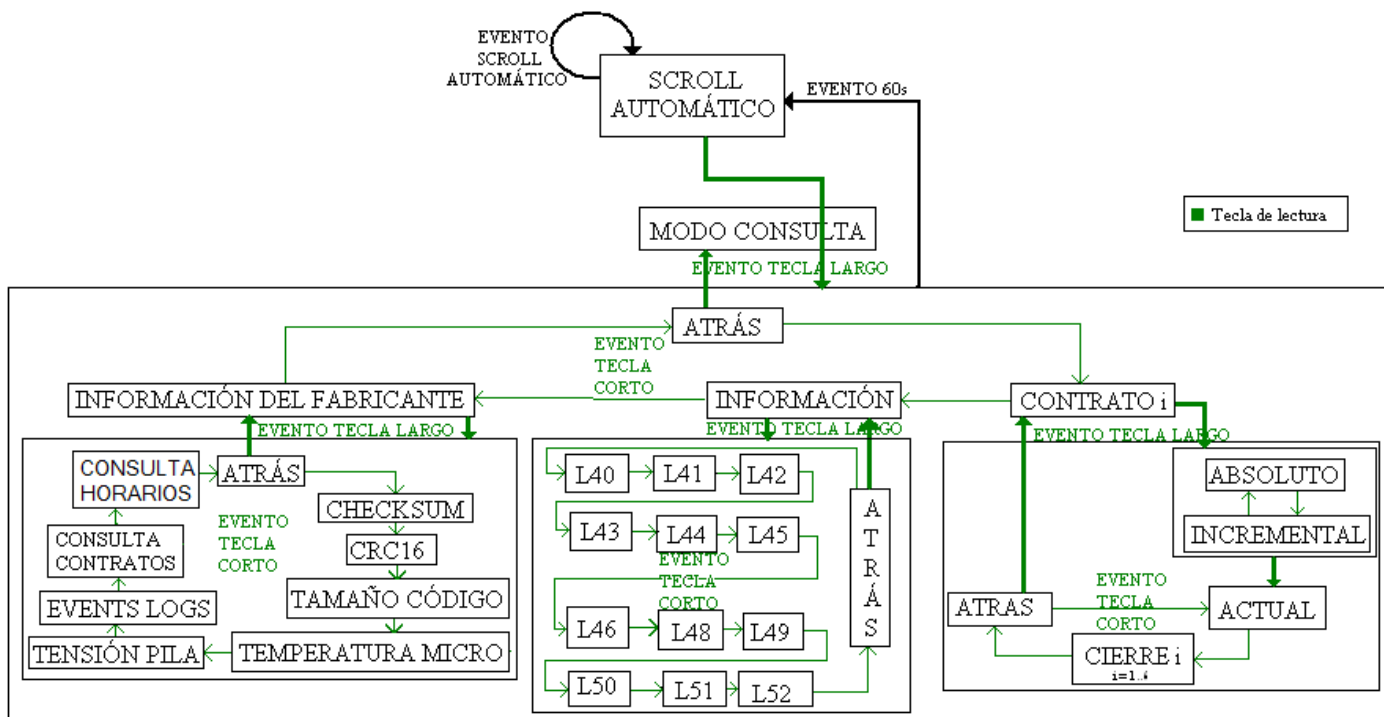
EVENTO SCROLL AUTOMÁTICO

SCROLL AUTOMÁTICO

EVENTO 60s

MODO CONSULTA

Tecla de lectura

EVENTO TECLA LARGO

ATRÁS

EVENTO TECLA CORTO

INFORMACIÓN DEL FABRICANTE

INFORMACIÓN

CONTRATO i

EVENTO TECLA LARGO

EVENTO TECLA LARGO

EVENTO TECLA LARGO

CONSULTA HORARIOS

ATRÁS

CHECKSUM

EVENTO TECLA CORTO

CRC16

CONSULTA CONTRATOS

TAMAÑO CÓDIGO

EVENTS LOGS

TENSIÓN PILA

TEMPERATURA MICRO

L40

L41

L42

L43

L44

L45

EVENTO TECLA CORTO

L46

L48

L49

L50

L51

L52

A T R Á S

ABSOLUTO

INCREMENTAL

EVENTO TECLA CORTO

ATRAS

ACTUAL

CIERRE i
i=1..4